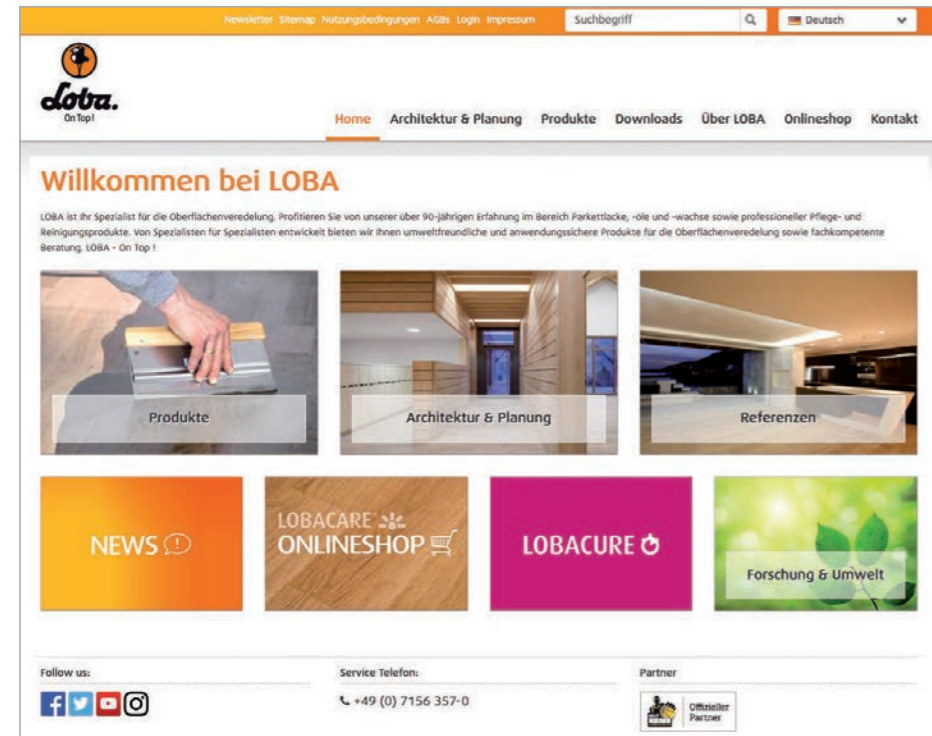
Newsletter Sitemap Nutzungsbedingungen AGBs Login Impressum Suchbegriff Deutsch

Loba. On Top!

Home Architektur & Planung Produkte Downloads Über LOBA Onlineshop Kontakt

Willkommen bei LOBA

LOBA ist Ihr Spezialist für die Oberflächenveredelung. Profitieren Sie von unserer über 90-jährigen Erfahrung im Bereich Parkettlacke, -öle und -wachse sowie professioneller Pflege- und Reinigungsprodukte. Von Spezialisten für Spezialisten entwickelt bieten wir Ihnen umweltfreundliche und anwendungssichere Produkte für die Oberflächenveredelung sowie fachkompetente Beratung. LOBA - On Top !

Produkte

Architektur & Planung

Referenzen

NEWS

LOBACARE ONLINESHOP

LOBACURE

Forschung & Umwelt

Follow us:

Service Telefon:

+49 (0) 7156 357-0

Partner

Offizieller Partner